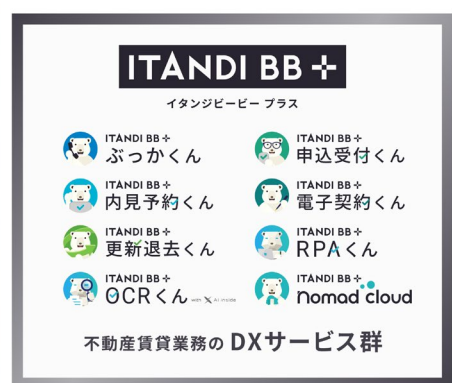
ITANDI BB ✢
イタンジビービー プラス

ITANDI BB ✢
ぶっかくん

ITANDI BB ✢
申込受付くん

ITANDI BB ✢
内見予約くん

ITANDI BB ✢
電子契約くん

ITANDI BB ✢
更新退去くん

ITANDI BB ✢
RPAくん

ITANDI BB ✢
OCRくん with AI inside

ITANDI BB ✢
nomad cloud

不動産賃貸業務のDXサービス群